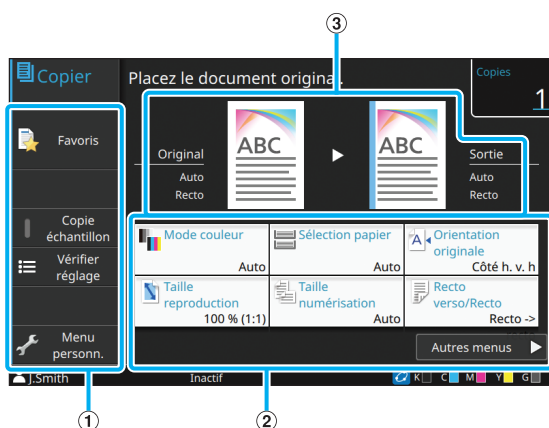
③

Copier

Placez le document original.

Copies

1

Favoris

Copie échantillon

Vérifier réglage

Menu personn.

Original

Auto

Recto

ABC

ABC

Sortie

Auto

Recto

Mode couleur

Auto

Sélection papier

Auto

Orientation originale

Côté h. v. h

Taille reproduction

100 % (1:1)

Taille numérisation

Auto

Recto verso/Recto

Recto ->

Autres menus

J.Smith

Inactif

K C M Y G

①

②